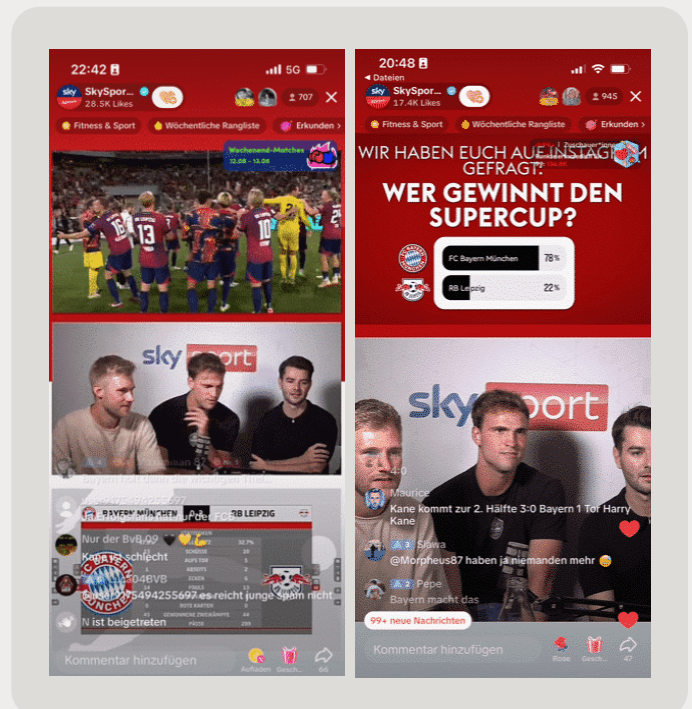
22:42

5G

SkySpor...

28.5K Likes

707

Fitness & Sport

Wöchentliche Rangliste

Erkunden

Wochenend-Matches

12.08 - 13.08

sky sport

Nur der BvB 09

Kane ist schlecht

BAYERN MÜNCHEN

RB LEIPZIG

es reicht junge spam nicht

N ist beigetreten

Kommentar hinzufügen

Aufladen

Gesch...

66

20:48

◂ Dateien

SkySpor...

17.4K Likes

945

Fitness & Sport

Wöchentliche Rangliste

Erkunden

WIR HABEN EUCH AUF INSTAGRAM GEFRAGT:

WER GEWINNT DEN SUPERCUP?

| FC Bayern München | 78% |
|---|---|
| RB Leipzig | 22% |

sky sport

Maurice

Kane kommt zur 2. Hälfte 3:0 Bayern 1 Tor Harry Kane

Shiwa

@Morpheus87 haben ja niemanden mehr

Pepe

Bayern macht das

99+ neue Nachrichten

Kommentar hinzufügen

Rose

Gesch...

47